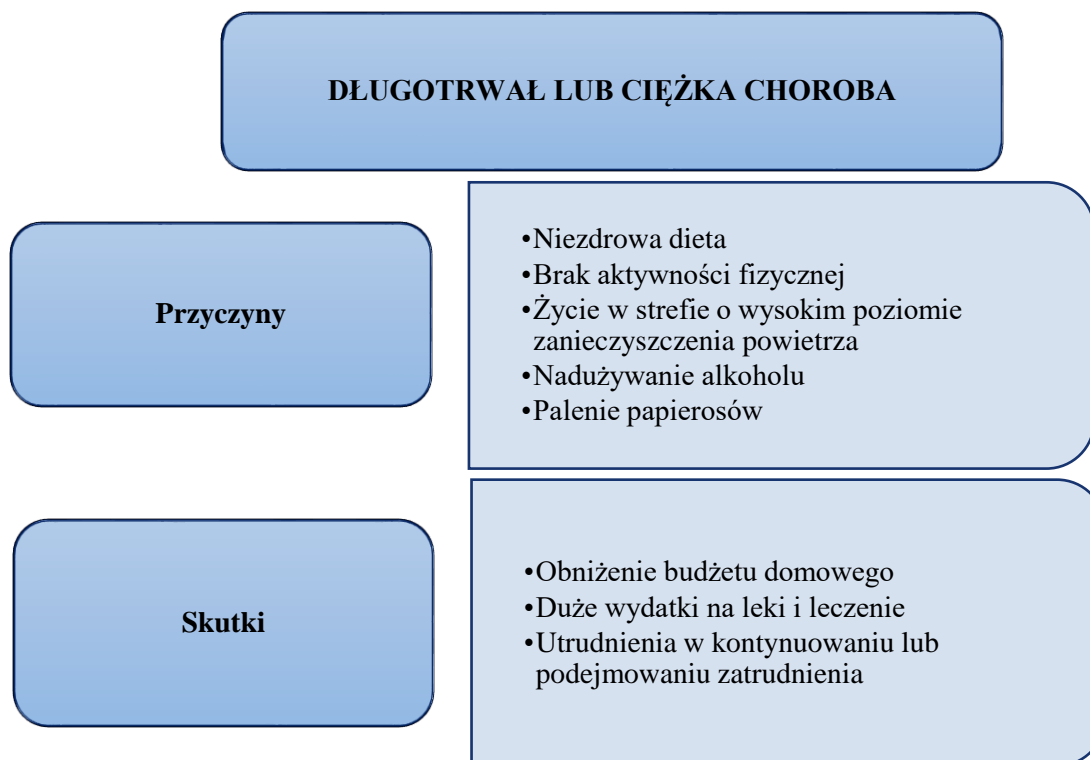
DŁUGOTRWAŁ LUB CIĘŻKA CHOROBA

Przyczyny

•Niezdrowa dieta
•Brak aktywności fizycznej
•Życie w strefie o wysokim poziomie zanieczyszczenia powietrza
•Nadużywanie alkoholu
•Palenie papierosów

Skutki

•Obniżenie budżetu domowego
•Duże wydatki na leki i leczenie
•Utrudnienia w kontynuowaniu lub podejmowaniu zatrudnienia